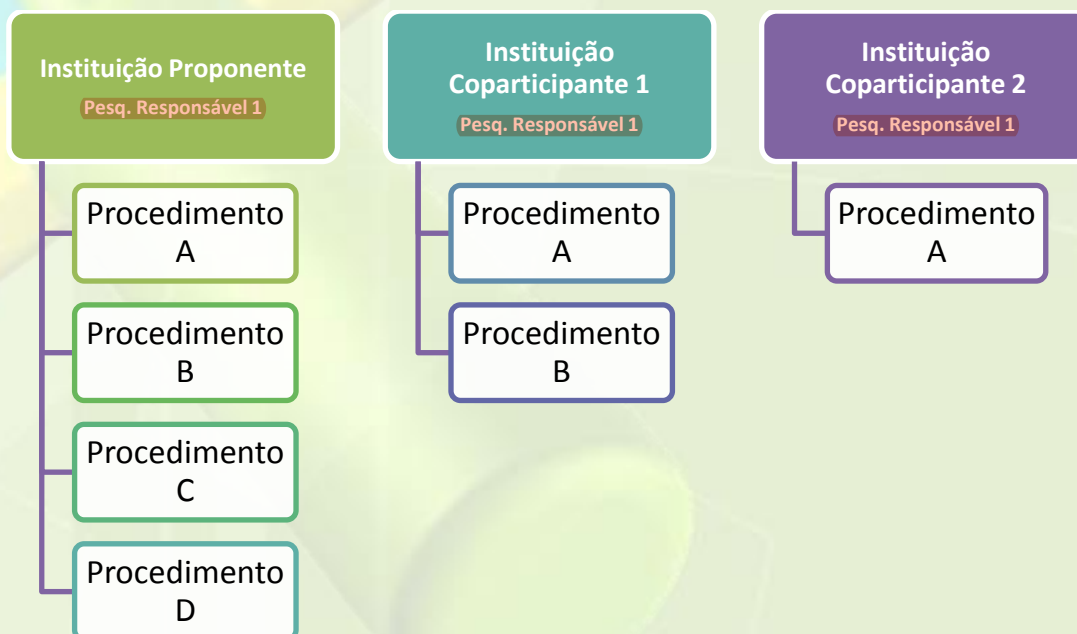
Instituição Proponente
Pesq. Responsável 1

Procedimento A

Procedimento B

Procedimento C

Procedimento D

Instituição Coparticipante 1
Pesq. Responsável 1

Procedimento A

Procedimento B

Instituição Coparticipante 2
Pesq. Responsável 1

Procedimento A